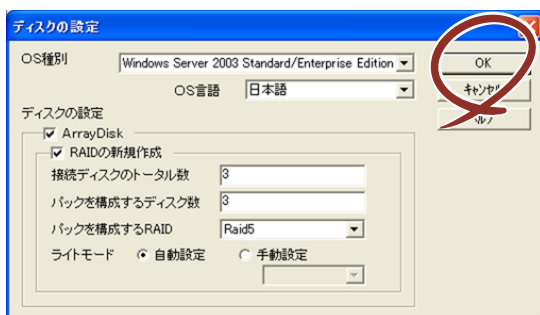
ディスクの設定

OS種別 Windows Server 2003 Standard/Enterprise Edition

OS言語 日本語

OK

キャンセル

ヘルプ

ディスクの設定

ArrayDisk

RAIDの新規作成

接続ディスクのトータル数 3

パックを構成するディスク数 3

パックを構成するRAID Raid5

ライトモード 自動設定 手動設定